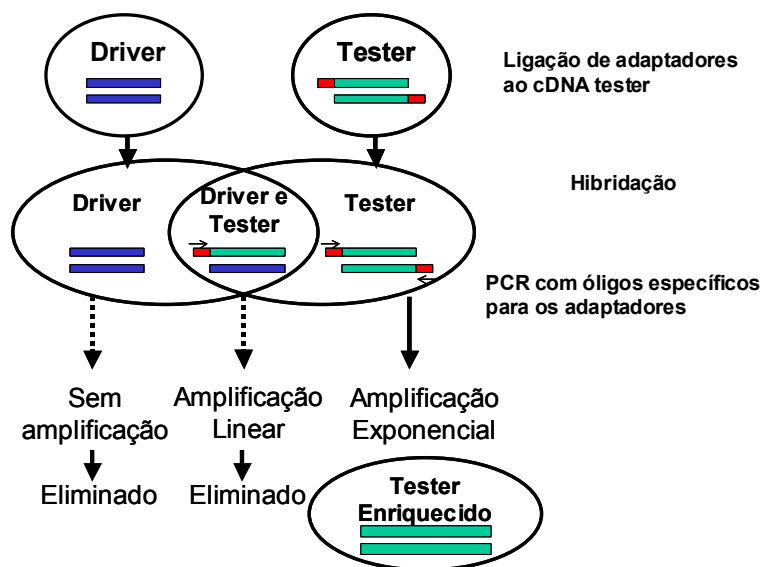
Driver

Tester

Ligação de adaptadores ao cDNA tester

Driver

Driver e Tester

Tester

Hibridação

PCR com óligos específicos para os adaptadores

Sem amplificação

Amplificação Linear

Amplificação Exponencial

Eliminado

Eliminado

Tester Enriquecido